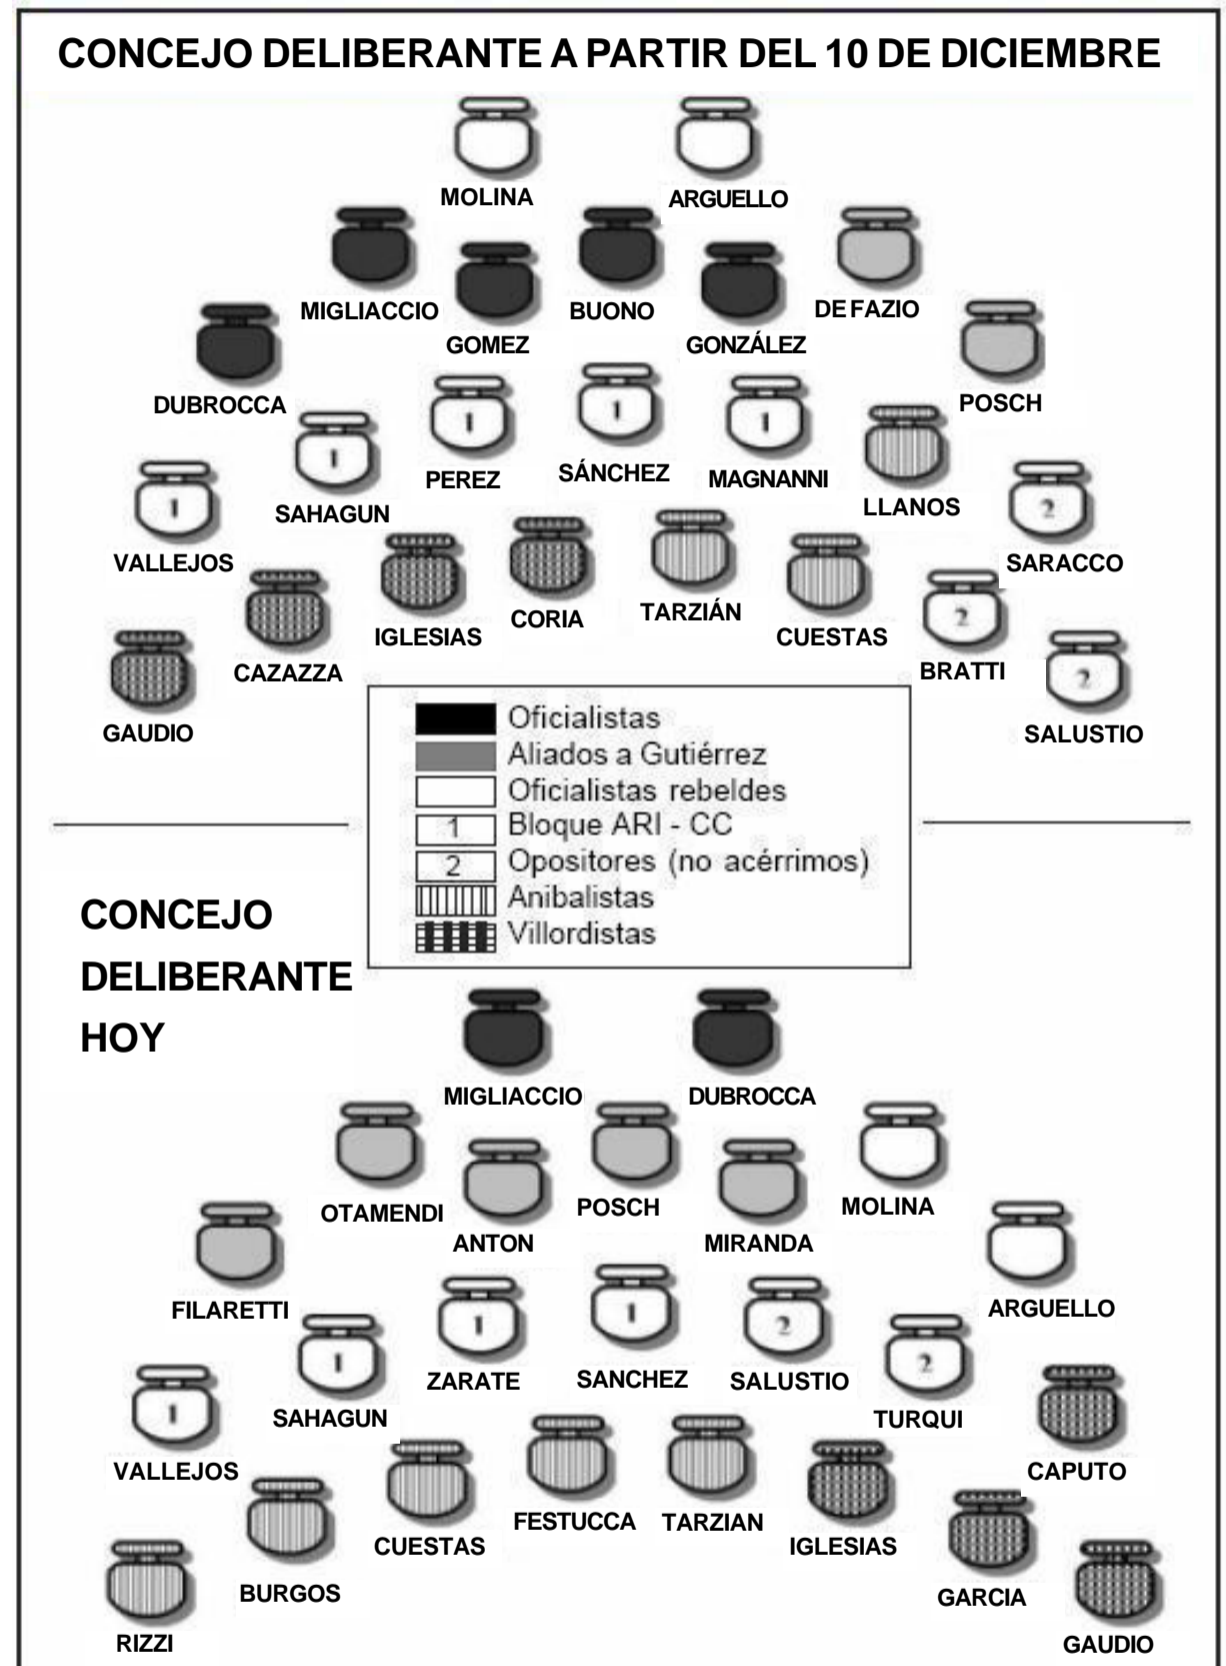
CONCEJO DELIBERANTE A PARTIR DEL 10 DE DICIEMBRE

MOLINA
ARGUELLO
MIGLIACCIO
GOMEZ
BUONO
GONZÁLEZ
DE FAZIO
DUBROCCA
POSCH
1
SAHAGUN
1
PEREZ
1
SÁNCHEZ
1
MAGNANNI
LLANOS
1
VALLEJOS
2
SARACCO
IGLESIAS
CORIA
TARZIÁN
CUESTAS
CAZAZZA
2
BRATTI
GAUDIO
2
SALUSTIO

| | |
|---|---|
| | Oficialistas |
| | Aliados a Gutiérrez |
| | Oficialistas rebeldes |
| 1 | Bloque ARI - CC |
| 2 | Opositores (no acérrimos) |
| | Anibalistas |
| | Villordistas |

CONCEJO DELIBERANTE HOY

MIGLIACCIO
DUBROCCA
OTAMENDI
ANTON
POSCH
MIRANDA
MOLINA
FILARETTI
ARGUELLO
1
SAHAGUN
1
ZARATE
1
SANCHEZ
2
SALUSTIO
2
TURQUI
1
VALLEJOS
CAPUTO
BURGOS
CUESTAS
FESTUCCA
TARZIAN
IGLESIAS
GARCIA
RIZZI
GAUDIO